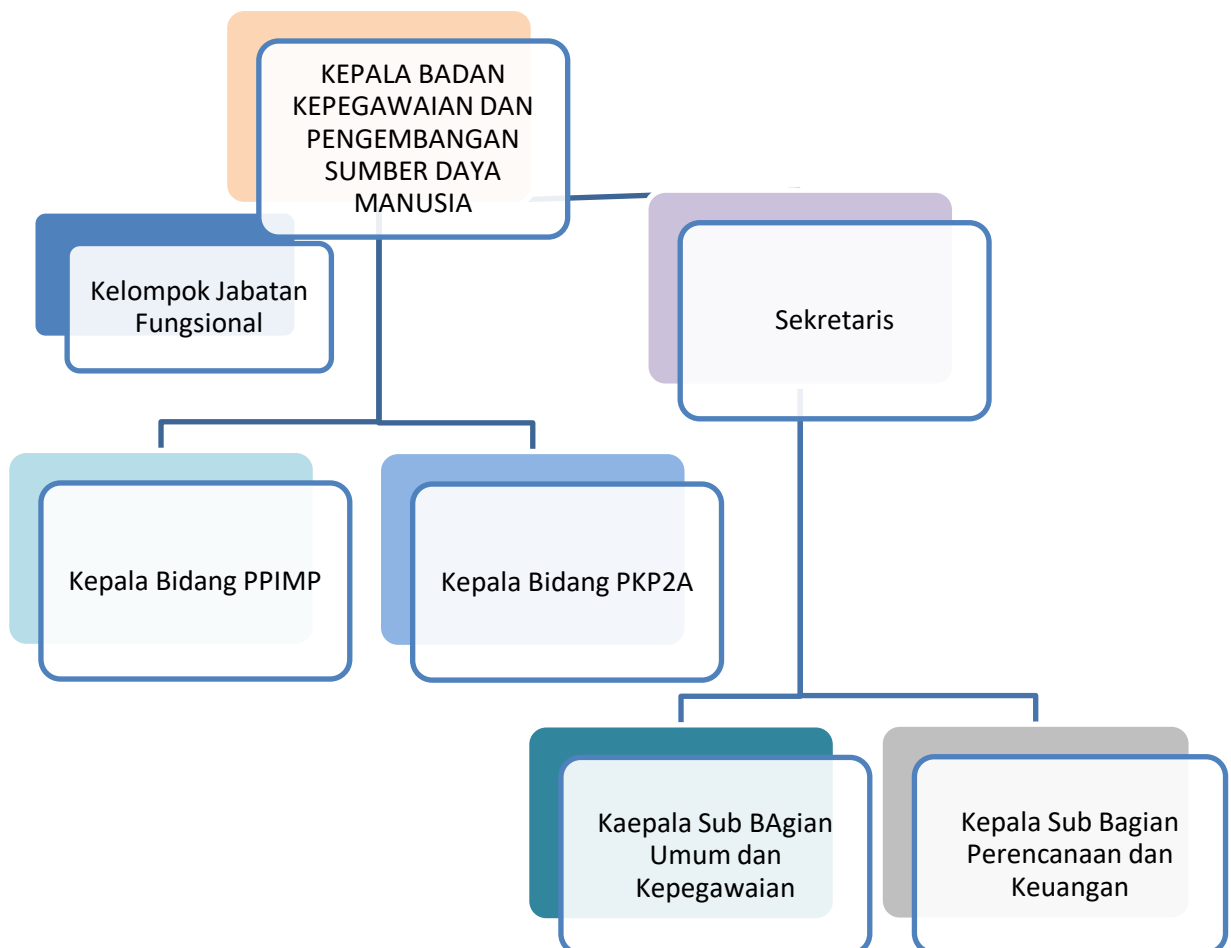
KEPALA BADAN KEPEGAWAIAN DAN PENGEMBANGAN SUMBER DAYA MANUSIA

Kelompok Jabatan Fungsional

Sekretaris

Kepala Bidang PPIMP

Kepala Bidang PKP2A

Kaepala Sub BAgian Umum dan Kepegawaian

Kepala Sub Bagian Perencanaan dan Keuangan